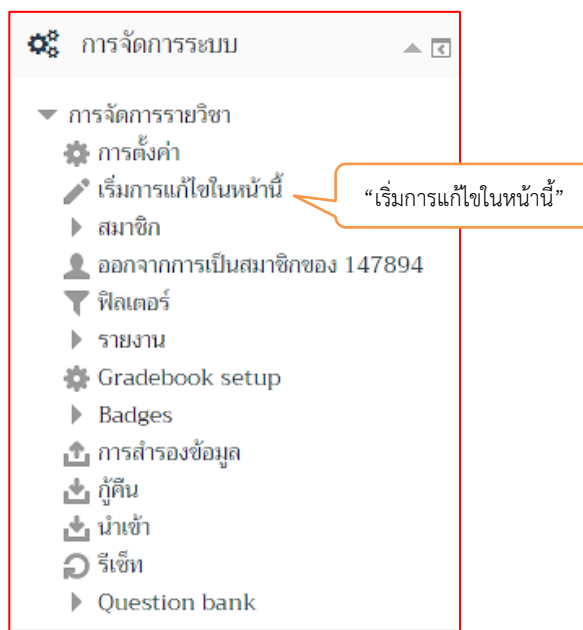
การจัดการระบบ

การจัดการรายวิชา
การตั้งค่า
เริ่มการแก้ไขในหน้านี้
สมาชิก
ออกจากการเป็นสมาชิกของ 147894
ฟิลเตอร์
รายงาน
Gradebook setup
Badges
การสำรองข้อมูล
กู้คืน
นำเข้า
รีเซ็ท
Question bank

“เริ่มการแก้ไขในหน้านี้”